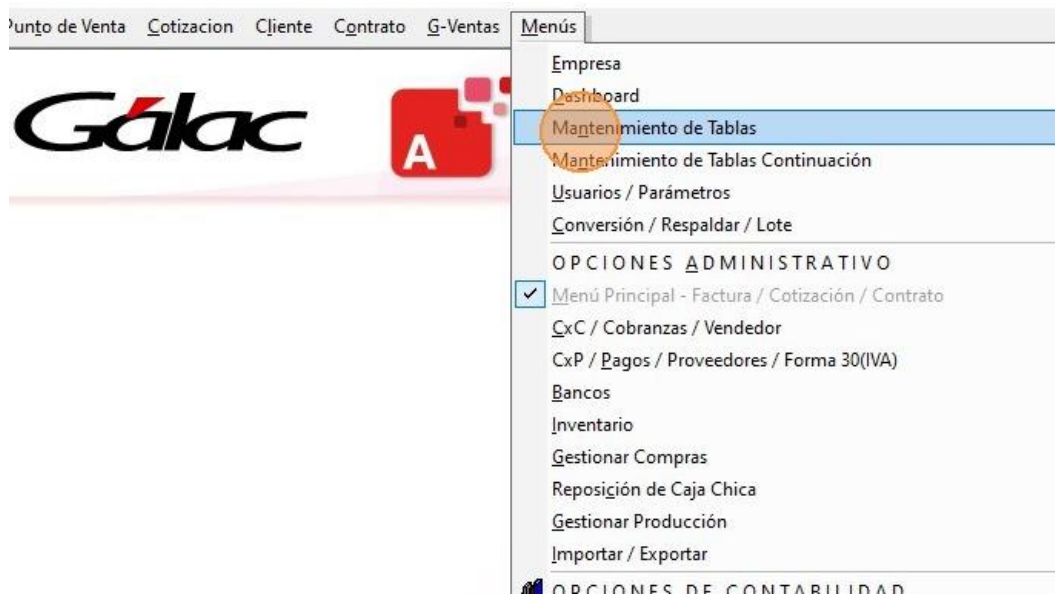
Punto de Venta Cotizacion Cliente Contrato G-Ventas Menús

Gálac

A

Empresa
Dashboard
Mantenimiento de Tablas
Mantenimiento de Tablas Continuación
Usuarios / Parámetros
Conversión / Respaldar / Lote
OPCIONES ADMINISTRATIVO
✓ Menú Principal - Factura / Cotización / Contrato
CxC / Cobranzas / Vendedor
CxP / Pagos / Proveedores / Forma 30(IVA)
Bancos
Inventario
Gestionar Compras
Reposición de Caja Chica
Gestionar Producción
Importar / Exportar
OPCIONES DE CONTABILIDAD